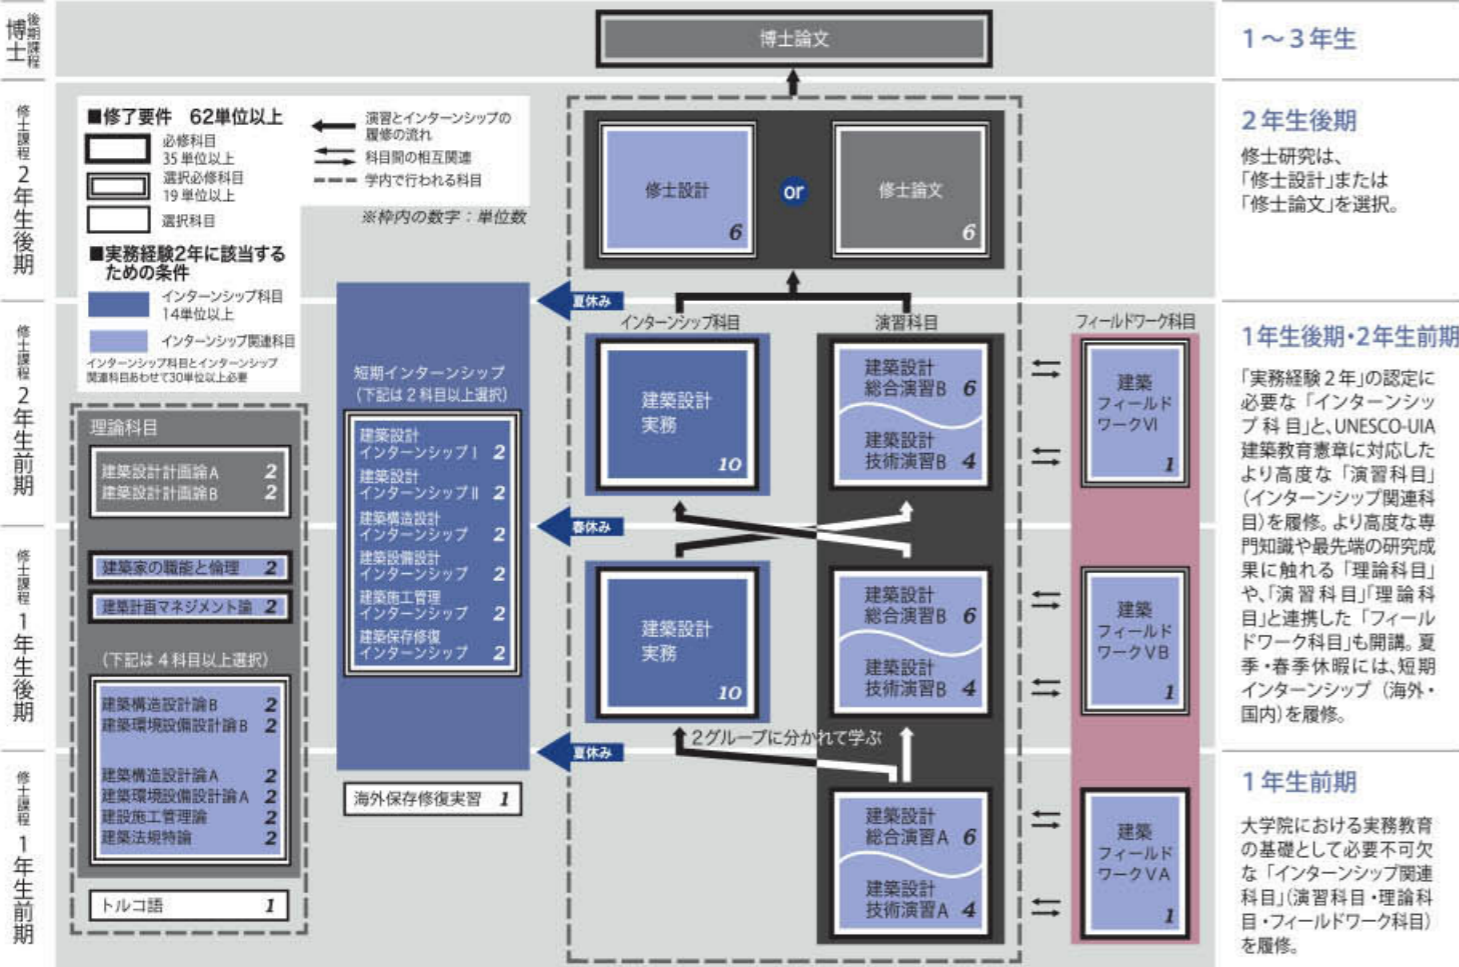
博士後期課程

博士論文

1～3年生

修士課程2年生後期

■修了要件 62単位以上
必修科目 35単位以上
選択必修科目 19単位以上
選択科目
■実務経験2年に該当するための条件
インターンシップ科目 14単位以上
インターンシップ関連科目
インターンシップ科目とインターンシップ関連科目あわせて30単位以上必要

演習とインターンシップの履修の流れ
科目間の相互関連
学内で行われる科目
※枠内の数字：単位数

修士設計 6
or
修士論文 6

2年生後期
修士研究は、「修士設計」または「修士論文」を選択。

修士課程2年生前期

夏休み
インターンシップ科目
演習科目
フィールドワーク科目

短期インターンシップ（下記は2科目以上選択）
建築設計インターンシップⅠ 2
建築設計インターンシップⅡ 2
建築構造設計インターンシップ 2
建築設備設計インターンシップ 2
建築施工管理インターンシップ 2
建築保存修復インターンシップ 2

建築設計実務 10
建築設計総合演習B 6
建築設計技術演習B 4
建築フィールドワークⅥ 1

1年生後期・2年生前期
「実務経験2年」の認定に必要な「インターンシップ科目」と、UNESCO-UIA建築教育憲章に対応したより高度な「演習科目」（インターンシップ関連科目）を履修。より高度な専門知識や最先端の研究成果に触れる「理論科目」や、「演習科目」「理論科目」と連携した「フィールドワーク科目」も開講。夏季・春季休暇には、短期インターンシップ（海外・国内）を履修。

修士課程1年生後期

理論科目
建築設計計画論A 2
建築設計計画論B 2
建築家の職能と倫理 2
建築計画マネジメント論 2
（下記は4科目以上選択）
建築構造設計論B 2
建築環境設備設計論B 2
建築構造設計論A 2
建築環境設備設計論A 2
建設施工管理論 2
建築法規特論 2
トルコ語 1

春休み
建築設計実務 10
建築設計総合演習B 6
建築設計技術演習B 4
建築フィールドワークVB 1

修士課程1年生前期

夏休み
海外保存修復実習 1
2グループに分かれて学ぶ
建築設計総合演習A 6
建築設計技術演習A 4
建築フィールドワークVA 1

1年生前期
大学院における実務教育の基礎として必要不可欠な「インターンシップ関連科目」（演習科目・理論科目・フィールドワーク科目）を履修。